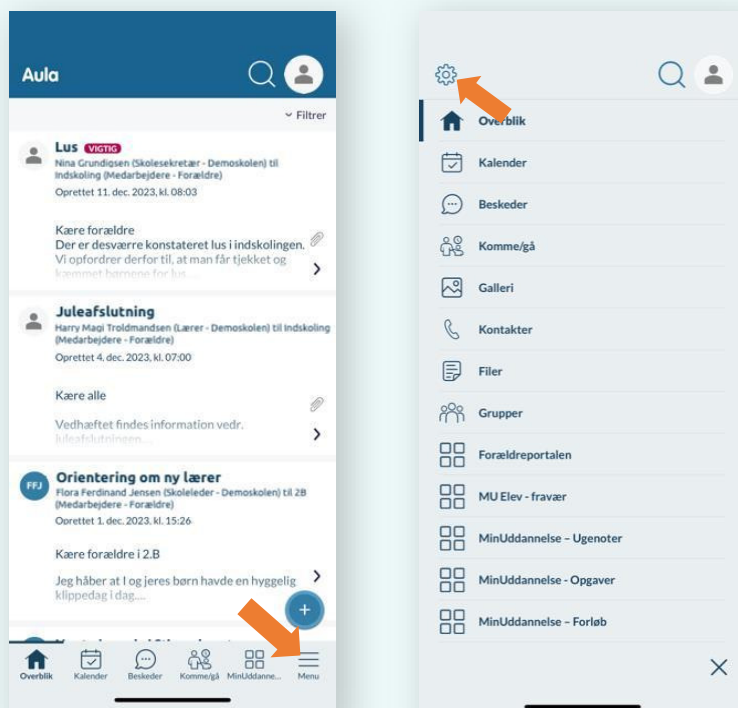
Aula

Filtrer

Lus VIGTIG
Nina Grundigsen (Skolesekretær - Demoskolen) til Indskoling (Medarbejdere - Forældre)
Oprettet 11. dec. 2023, kl. 08:03

Kære forældre
Der er desværre konstateret lus i indskolingen.
Vi opfordrer derfor til, at man får tjekket og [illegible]

Juleafslutning
Harry Magi Troldmandsen (Lærer - Demoskolen) til Indskoling (Medarbejdere - Forældre)
Oprettet 4. dec. 2023, kl. 07:00

Kære alle

Vedhæftet findes information vedr. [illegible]

FFJ
Orientering om ny lærer
Flora Ferdinand Jensen (Skoleleder - Demoskolen) til 2B (Medarbejdere - Forældre)
Oprettet 1. dec. 2023, kl. 15:26

Kære forældre i 2.B

Jeg håber at I og jeres børn havde en hyggelig klippedag i dag....

Overblik
Kalender
Beskeder
Komme/gå
MinUddanne...
Menu

Overblik
Kalender
Beskeder
Komme/gå
Galleri
Kontakter
Filer
Grupper
Forældreportalen
MU Elev - fravær
MinUddannelse – Ugenoter
MinUddannelse - Opgaver
MinUddannelse – Forløb